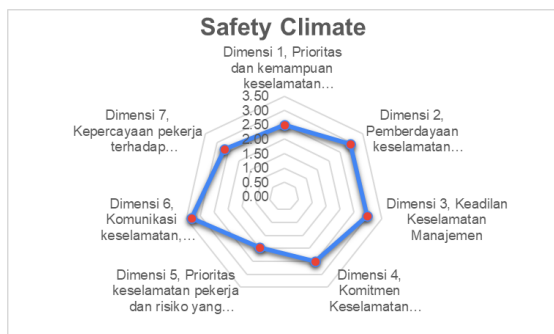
Safety Climate

Dimensi 1, Prioritas dan kemampuan keselamatan…

3.50
3.00
2.50
2.00
1.50
1.00
0.50
0.00

Dimensi 2, Pemberdayaan keselamatan…

Dimensi 3, Keadilan Keselamatan Manajemen

Dimensi 4, Komitmen Keselamatan…

Dimensi 5, Prioritas keselamatan pekerja dan risiko yang…

Dimensi 6, Komunikasi keselamatan,…

Dimensi 7, Kepercayaan pekerja terhadap…